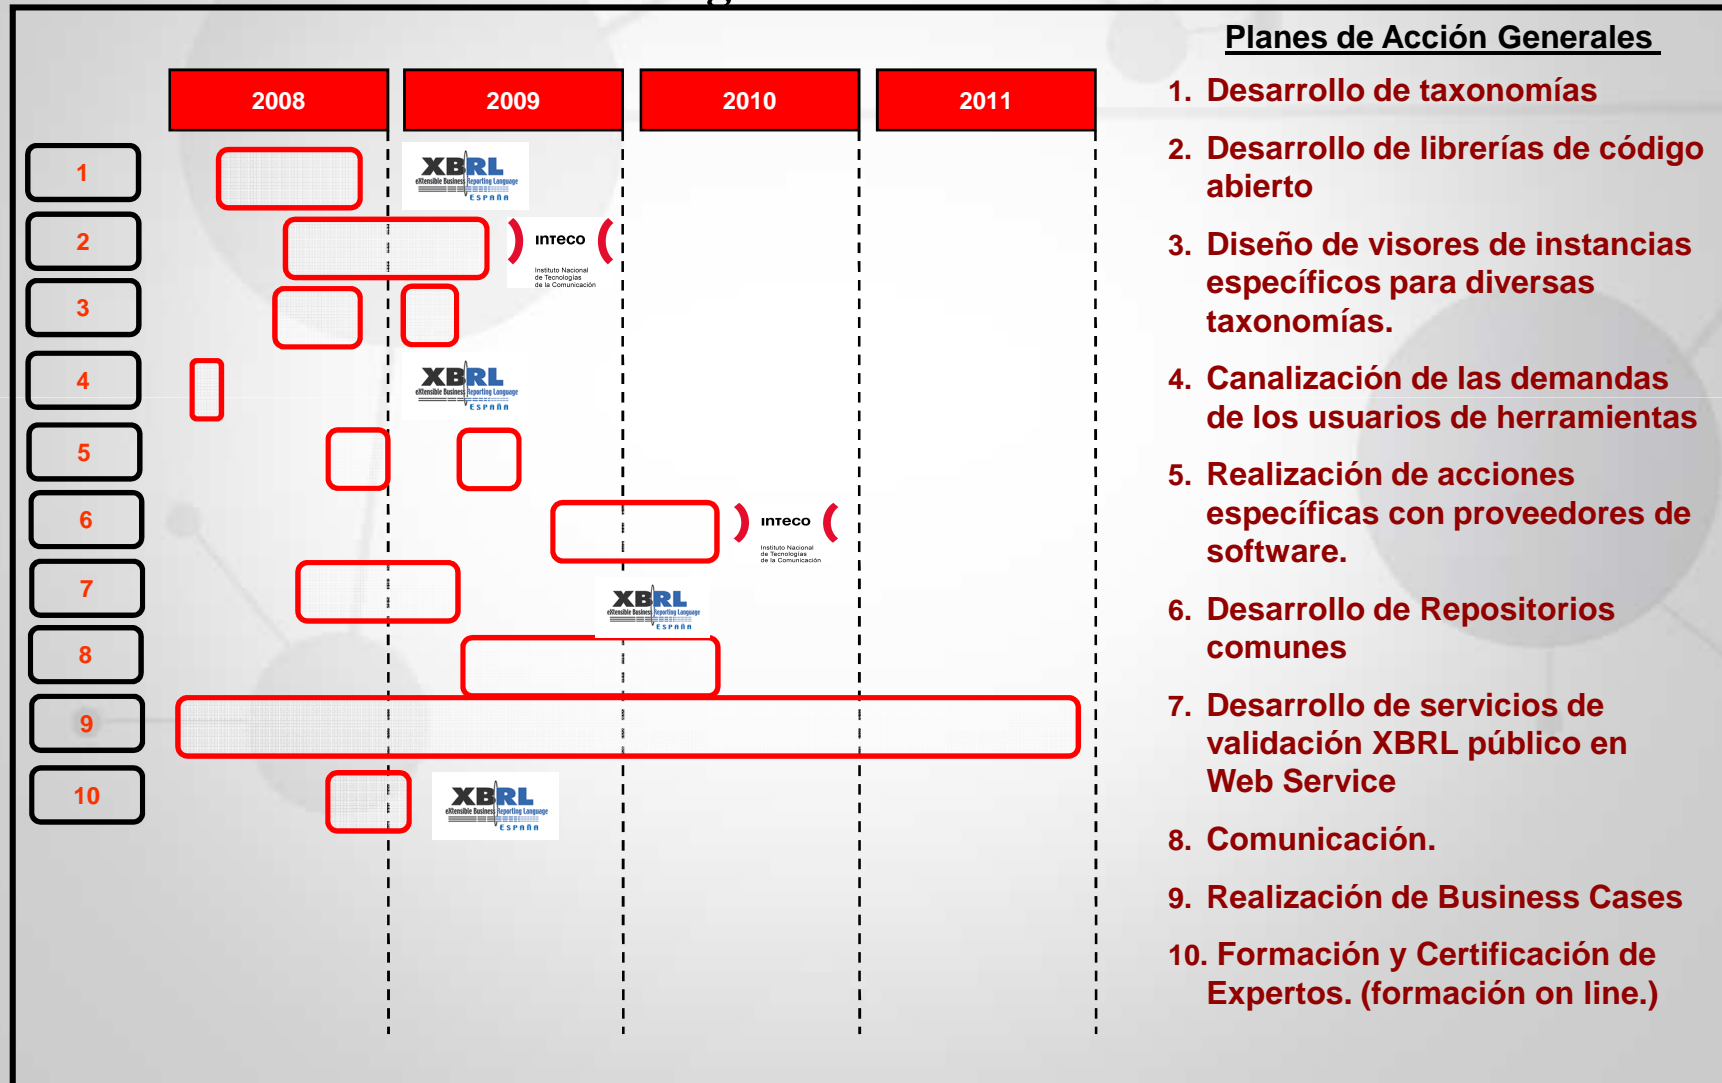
2008

2009

2010

2011

1

XBRL eXtensible Business Reporting Language ESPAÑA

2

INTECO Instituto Nacional de Tecnologías de la Comunicación

3

4

XBRL eXtensible Business Reporting Language ESPAÑA

5

6

INTECO Instituto Nacional de Tecnologías de la Comunicación

7

XBRL eXtensible Business Reporting Language ESPAÑA

8

9

10

XBRL eXtensible Business Reporting Language ESPAÑA

Planes de Acción Generales

1. Desarrollo de taxonomías

2. Desarrollo de librerías de código abierto

3. Diseño de visores de instancias específicos para diversas taxonomías.

4. Canalización de las demandas de los usuarios de herramientas

5. Realización de acciones específicas con proveedores de software.

6. Desarrollo de Repositorios comunes

7. Desarrollo de servicios de validación XBRL público en Web Service

8. Comunicación.

9. Realización de Business Cases

10. Formación y Certificación de Expertos. (formación on line.)